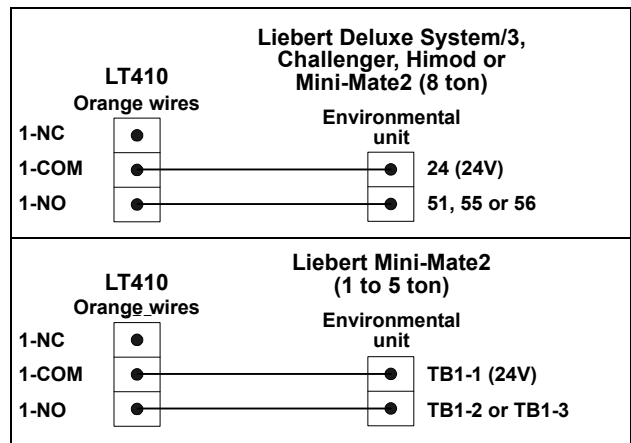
Liebert Deluxe System/3, Challenger, Himod or Mini-Mate2 (8 ton)

LT410
Orange wires

Environmental unit

1-NC
1-COM
1-NO

24 (24V)
51, 55 or 56

Liebert Mini-Mate2 (1 to 5 ton)

LT410
Orange wires

Environmental unit

1-NC
1-COM
1-NO

TB1-1 (24V)
TB1-2 or TB1-3